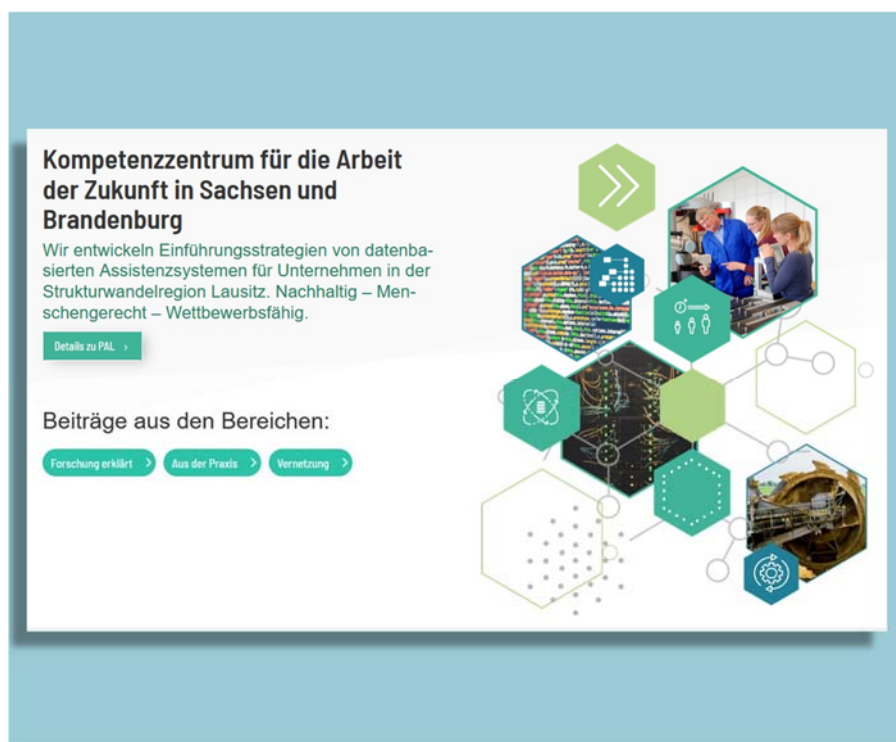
Kompetenzzentrum für die Arbeit der Zukunft in Sachsen und Brandenburg

Wir entwickeln Einführungsstrategien von datenbasierten Assistenzsystemen für Unternehmen in der Strukturwandelregion Lausitz. Nachhaltig – Menschengerecht – Wettbewerbsfähig.

Details zu PAL >

Beiträge aus den Bereichen:

Forschung erklärt >

Aus der Praxis >

Vernetzung >